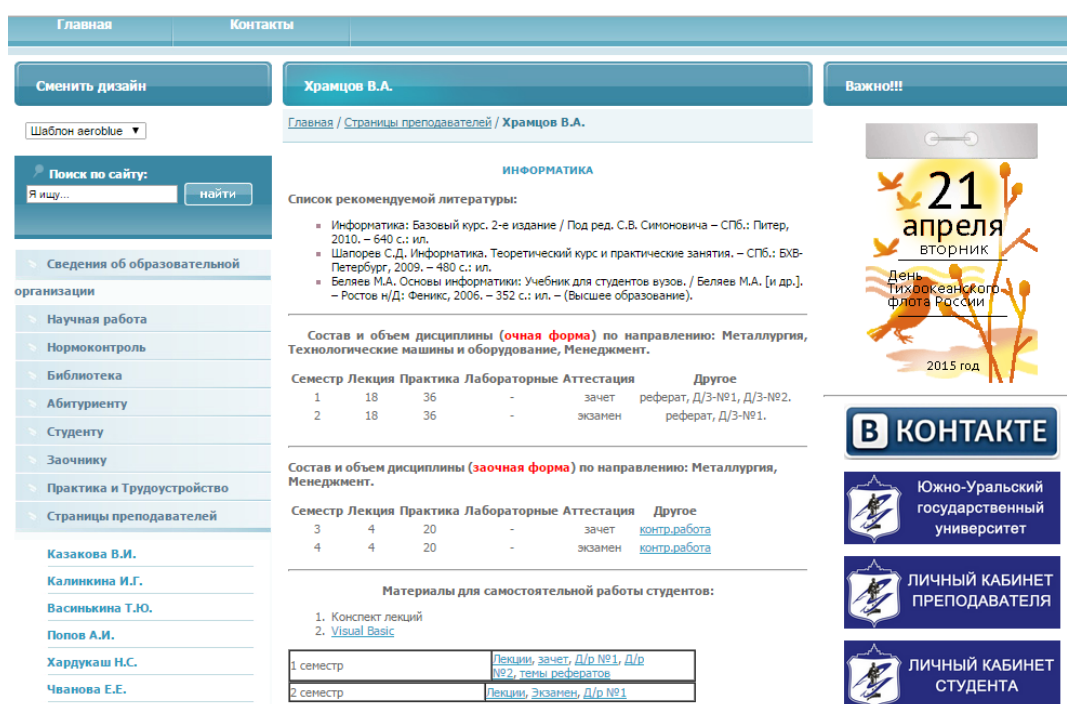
Главная Контакты

Сменить дизайн

Шаблон aeroblue ▼

Поиск по сайту:
Я ищу...
найти

Сведения об образовательной организации
Научная работа
Нормоконтроль
Библиотека
Абитуриенту
Студенту
Заочнику
Практика и Трудоустройство
Страницы преподавателей
Казакова В.И.
Калинкина И.Г.
Васинькина Т.Ю.
Попов А.И.
Хардукаш Н.С.
Чванова Е.Е.

Храмцов В.А.

Главная / Страницы преподавателей / Храмцов В.А.

ИНФОРМАТИКА

Список рекомендуемой литературы:

- Информатика: Базовый курс. 2-е издание / Под ред. С.В. Симоновича – СПб.: Питер, 2010. – 640 с.: ил.
- Шапорев С.Д. Информатика. Теоретический курс и практические занятия. – СПб.: БХВ-Петербург, 2009. – 480 с.: ил.
- Беляев М.А. Основы информатики: Учебник для студентов вузов. / Беляев М.А. [и др.]. – Ростов н/Д: Феникс, 2006. – 352 с.: ил. – (Высшее образование).

Состав и объем дисциплины (очная форма) по направлению: Металлургия, Технологические машины и оборудование, Менеджмент.

| Семестр | Лекция | Практика | Лабораторные | Аттестация | Другое |
|---|---|---|---|---|---|
| 1 | 18 | 36 | - | зачет | реферат, Д/З-№1, Д/З-№2. |
| 2 | 18 | 36 | - | экзамен | реферат, Д/З-№1. |

Состав и объем дисциплины (заочная форма) по направлению: Металлургия, Менеджмент.

| Семестр | Лекция | Практика | Лабораторные | Аттестация | Другое |
|---|---|---|---|---|---|
| 3 | 4 | 20 | - | зачет | контр.работа |
| 4 | 4 | 20 | - | экзамен | контр.работа |

Материалы для самостоятельной работы студентов:

1. Конспект лекций
2. Visual Basic

| 1 семестр | Лекции, зачет, Д/р №1, Д/р №2, темы рефератов |
|---|---|
| 2 семестр | Лекции, Экзамен, Д/р №1 |

Важно!!!

21 апреля вторник
День Тихоокеанского флота России
2015 год

В КОНТАКТЕ

Южно-Уральский государственный университет

ЛИЧНЫЙ КАБИНЕТ ПРЕПОДАВАТЕЛЯ

ЛИЧНЫЙ КАБИНЕТ СТУДЕНТА